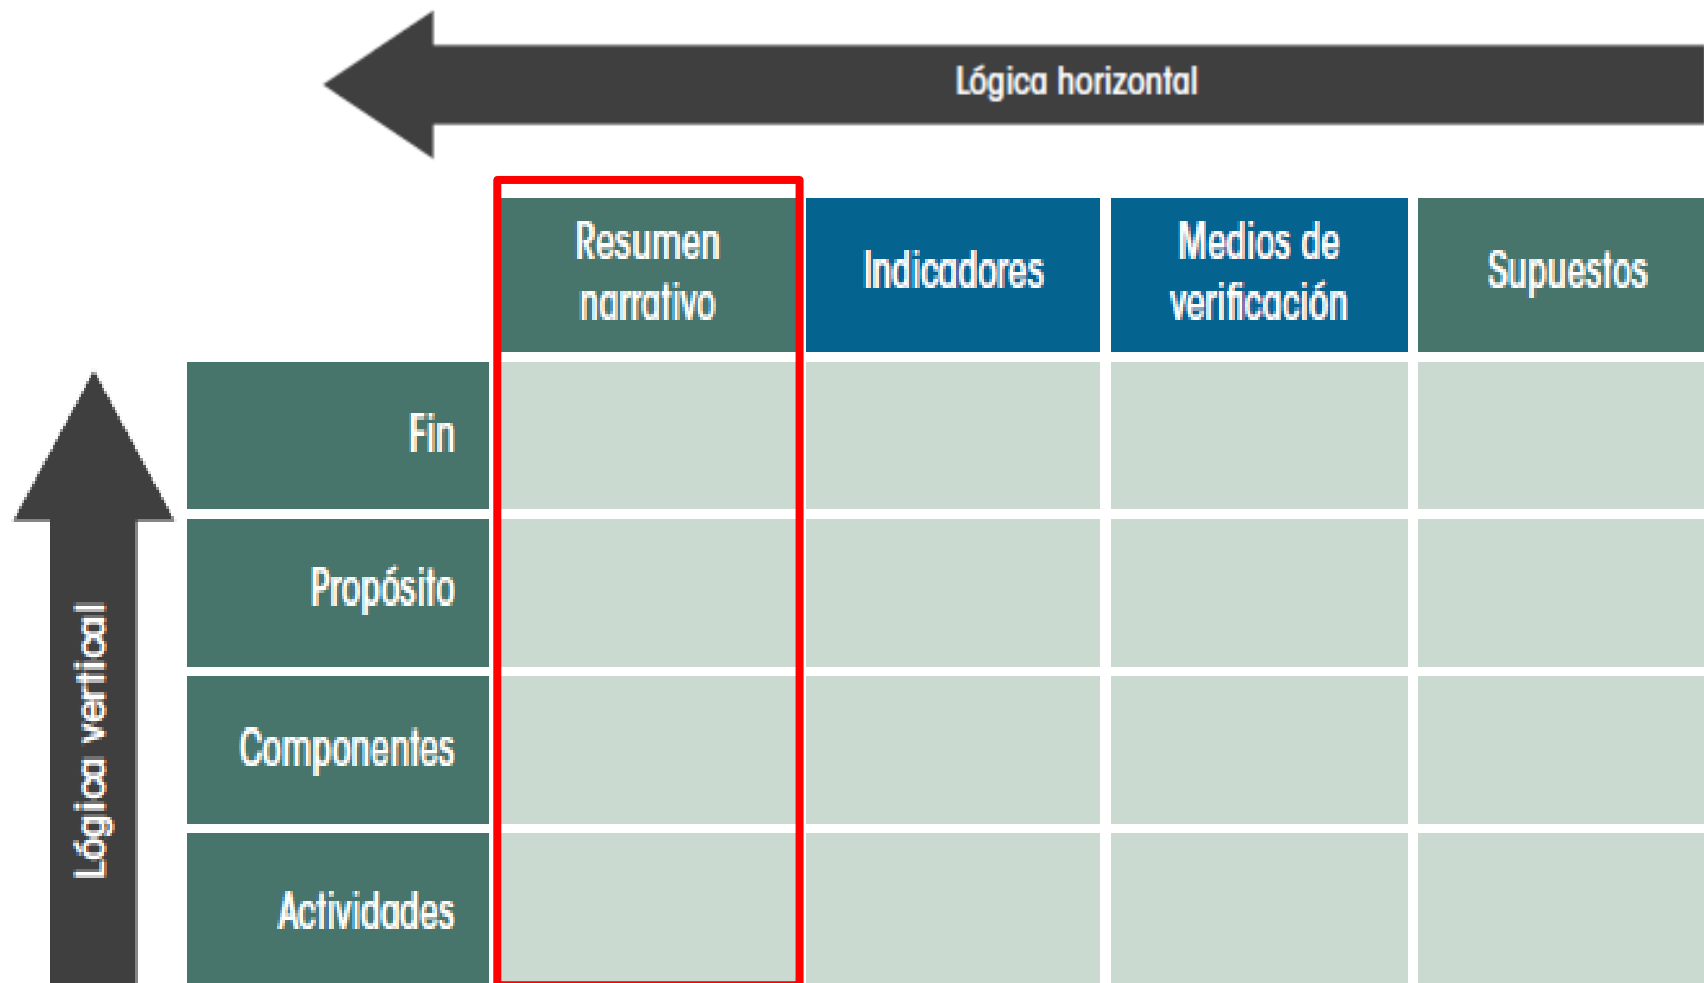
Lógica horizontal

Lógica vertical

| | Resumen narrativo | Indicadores | Medios de verificación | Supuestos |
|---|---|---|---|---|
| Fin | | | | |
| Propósito | | | | |
| Componentes | | | | |
| Actividades | | | | |